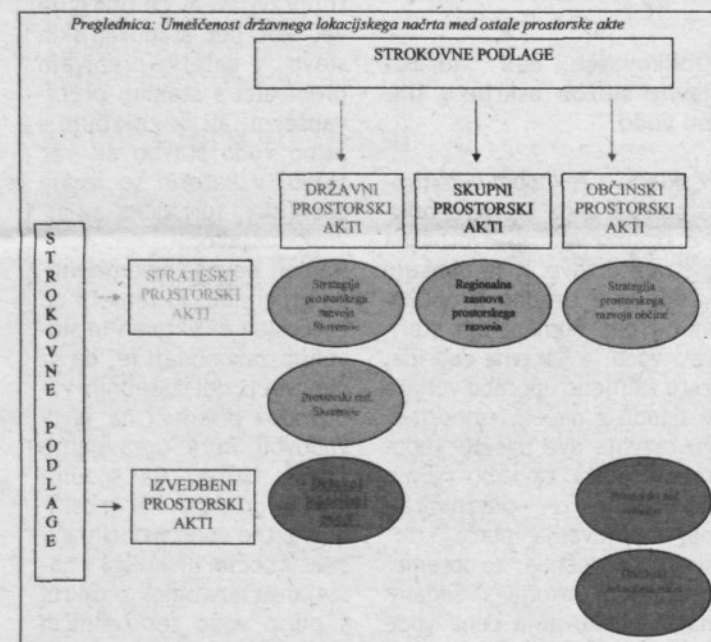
Preglednica: Umeščenost državnega lokacijskega načrta med ostale prostorske akte

STROKOVNE PODLAGE

DRŽAVNI PROSTORSKI AKTI

SKUPNI PROSTORSKI AKTI

OBČINSKI PROSTORSKI AKTI

STROKOVNE PODLAGE

STRATEŠKI PROSTORSKI AKTI

Strategija prostorskega razvoja Slovenije

Regionalna zasnova prostorskega razvoja

Strategija prostorskega razvoja občine

Prostorski red Slovenije

IZVEDBENI PROSTORSKI AKTI

Državni lokacijski načrt

Prostorski red občine

Občinski lokacijski načrt